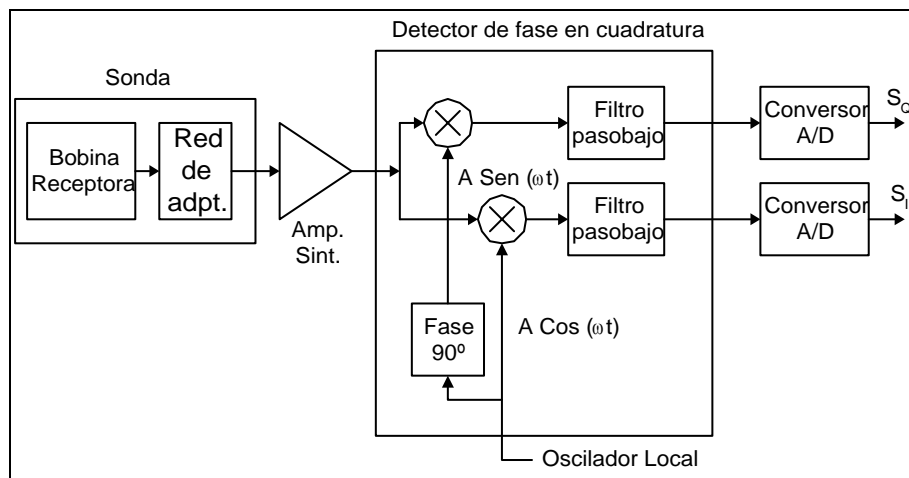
Detector de fase en cuadratura

Sonda

Bobina Receptora

Red de adpt.

Amp. Sint.

A Sen ($\omega$t)

Filtro pasobajo

Filtro pasobajo

Conversor A/D

Conversor A/D

$S_Q$

$S_I$

Fase 90º

A Cos ($\omega$t)

Oscilador Local